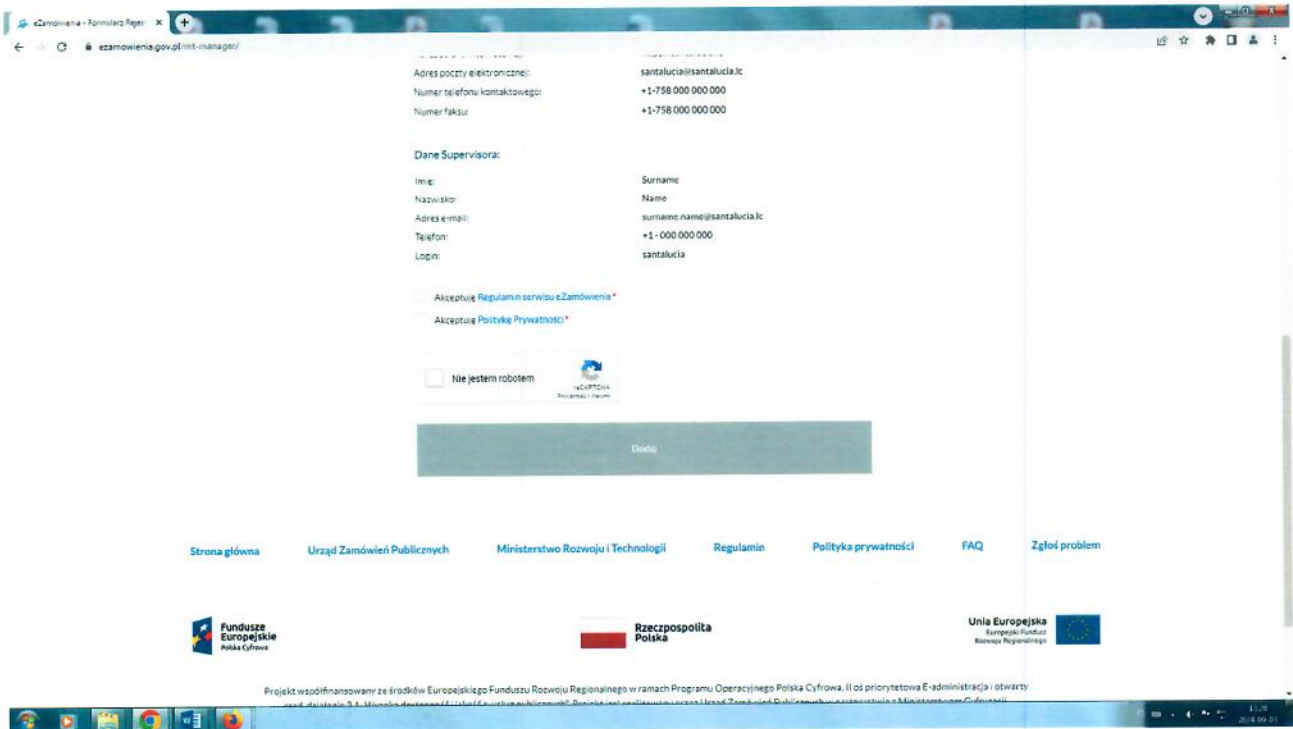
eZamówienia - Formularz Rejest ×

ezamowienia.gov.pl/mt-manager/

Adres poczty elektronicznej: santalucia@santalucia.lc
Numer telefonu kontaktowego: +1-758 000 000 000
Numer faksu: +1-758 000 000 000

Dane Supervisora:

Imię: Surname
Nazwisko: Name
Adres e-mail: surname.name@santalucia.lc
Telefon: +1 - 000 000 000
Login: santalucia

Akceptuję Regulamin serwisu eZamówienia*
Akceptuję Politykę Prywatności*

Nie jestem robotem
reCAPTCHA
Prywatność - Warunki

Dodaj

Strona główna Urząd Zamówień Publicznych Ministerstwo Rozwoju i Technologii Regulamin Polityka prywatności FAQ Zgłoś problem

Fundusze Europejskie
Polska Cyfrowa

Rzeczpospolita Polska

Unia Europejska
Europejski Fundusz Rozwoju Regionalnego

Projekt współfinansowany ze środków Europejskiego Funduszu Rozwoju Regionalnego w ramach Programu Operacyjnego Polska Cyfrowa, II oś priorytetowa E-administracja i otwarty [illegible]

13:28
2024.09.03